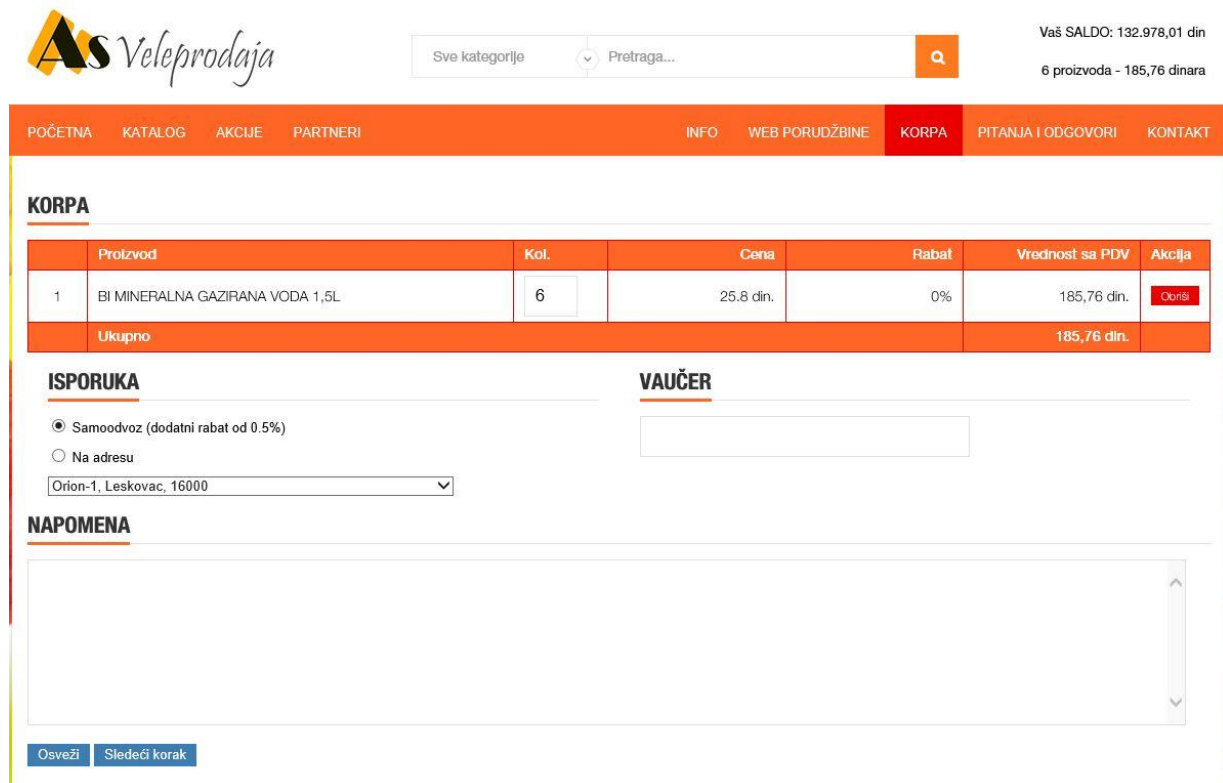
As Veleprodaja

Sve kategorije
Pretraga...

Vaš SALDO: 132.978,01 din
6 proizvoda - 185,76 dinara

POČETNA KATALOG AKCIJE PARTNERI INFO WEB PORUDŽBINE KORPA PITANJA I ODGOVORI KONTAKT

KORPA

| | Proizvod | Kol. | Cena | Rabat | Vrednost sa PDV | Akcija |
|---|---|---|---|---|---|---|
| 1 | BI MINERALNA GAZIRANA VODA 1,5L | 6 | 25.8 din. | 0% | 185,76 din. | Obriši |
| | Ukupno | | | | 185,76 din. | |

ISPORUKA

Samoodvoz (dodatni rabat od 0.5%)
Na adresu
Orion-1, Leskovac, 16000

VAUČER

NAPOMENA

Osveži Sledeći korak